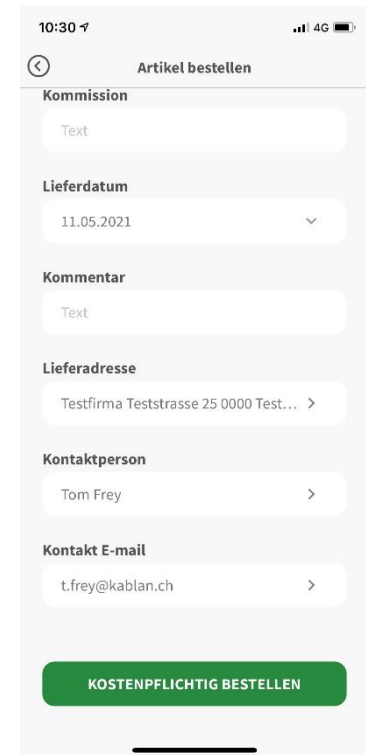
10:30 4G

Artikel bestellen

Kommission

Text

Lieferdatum

11.05.2021

Kommentar

Text

Lieferadresse

Testfirma Teststrasse 25 0000 Test...

Kontaktperson

Tom Frey

Kontakt E-mail

t.frey@kablan.ch

KOSTENPFLICHTIG BESTELLEN